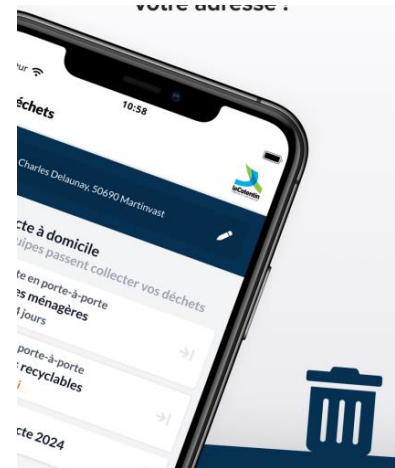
votre adresse ?

ur
déchets
10:58
Charles Delaunay, 50690 Martinvast
leCotentin
cte à domicile
uipes passent collecter vos déchets
rte en porte-à-porte
es ménagères
jours
porte-à-porte
recyclables
cte 2024